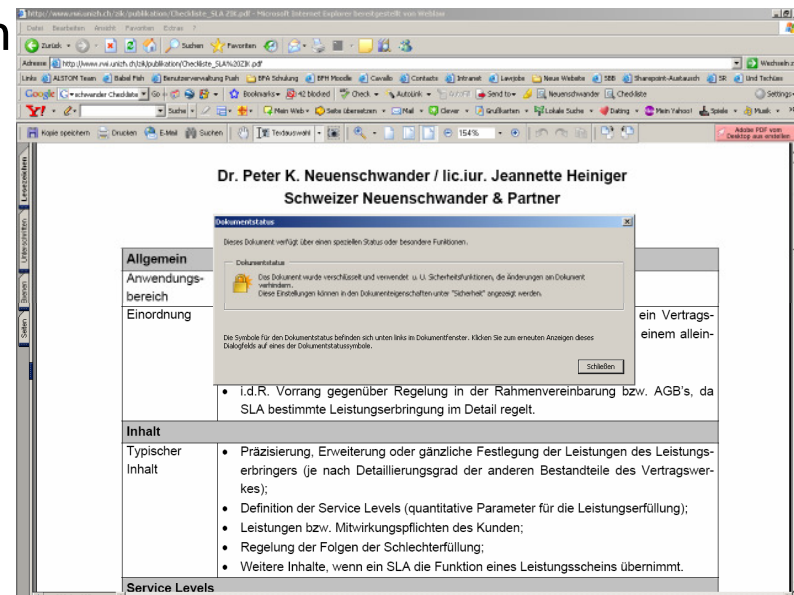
http://www.rwi.unizh.ch/zik/publikation/Checkliste_SLA%20ZIK.pdf - Microsoft Internet Explorer bereitgestellt von Weblaw

Datei Bearbeiten Ansicht Favoriten Extras ?

Zurück Suchen Favoriten

Adresse http://www.rwi.unizh.ch/zik/publikation/Checkliste_SLA%20ZIK.pdf Wechseln zu

Links ALSTOM Team Babel Fish Benutzerverwaltung Push EPA Schulung EPH Moodle Cavallo Contacts Intranet Lawjobs Neue Website SBB Sharepoint-Austausch SR Und Technik

Google schwander Checkliste Go Bookmarks 42 blocked Check AutoLink AutoFill Send to Neuenschwander Checkliste Settings

Suche Mein Web Seite übersetzen Mail Clever Großkarten Lokale Suche Dating Mein Yahoo! Spiele Musik

Kopie speichern Drucken E-Mail Suchen Textauswahl 154% Adobe PDF vom Desktop aus erstellen

Lesezeichen Unterschriften Ebenen Seiten

Dr. Peter K. Neuenschwander / lic.iur. Jeannette Heiniger
Schweizer Neuenschwander & Partner

Dokumentstatus

Dieses Dokument verfügt über einen speziellen Status oder besondere Funktionen.

Dokumentstatus

Das Dokument wurde verschlüsselt und verwendet u. U. Sicherheitsfunktionen, die Änderungen am Dokument verhindern.
Diese Einstellungen können in den Dokumenteigenschaften unter "Sicherheit" angezeigt werden.

Die Symbole für den Dokumentstatus befinden sich unten links im Dokumentfenster. Klicken Sie zum erneuten Anzeigen dieses Dialogfelds auf eines der Dokumentstatussymbole.

Schließen

| Allgemein | |
|---|---|
| Anwendungsbereich | |
| Einordnung | ein Vertrags- einem allein- • i.d.R. Vorrang gegenüber Regelung in der Rahmenvereinbarung bzw. AGB's, da SLA bestimmte Leistungserbringung im Detail regelt. |
| Inhalt | |
| Typischer Inhalt | • Präzisierung, Erweiterung oder gänzliche Festlegung der Leistungen des Leistungserbringers (je nach Detaillierungsgrad der anderen Bestandteile des Vertragswerkes); • Definition der Service Levels (quantitative Parameter für die Leistungserfüllung); • Leistungen bzw. Mitwirkungspflichten des Kunden; • Regelung der Folgen der Schlechterfüllung; • Weitere Inhalte, wenn ein SLA die Funktion eines Leistungsscheins übernimmt. |
| Service Levels | |